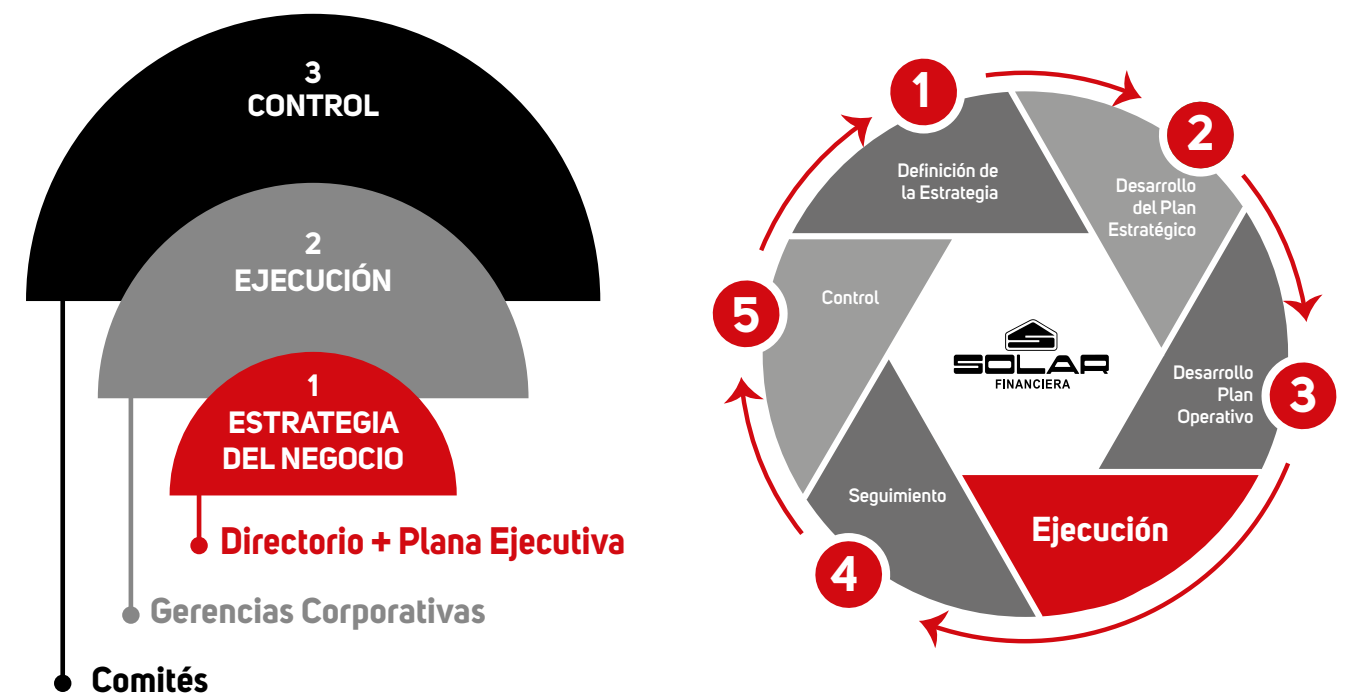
3
CONTROL

2
EJECUCIÓN

1
ESTRATEGIA
DEL NEGOCIO

Directorio + Plana Ejecutiva

Gerencias Corporativas

Comités

1
Definición de la Estrategia

2
Desarrollo del Plan Estratégico

3
Desarrollo Plan Operativo

Ejecución

4
Seguimiento

5
Control

SOLAR
FINANCIERA